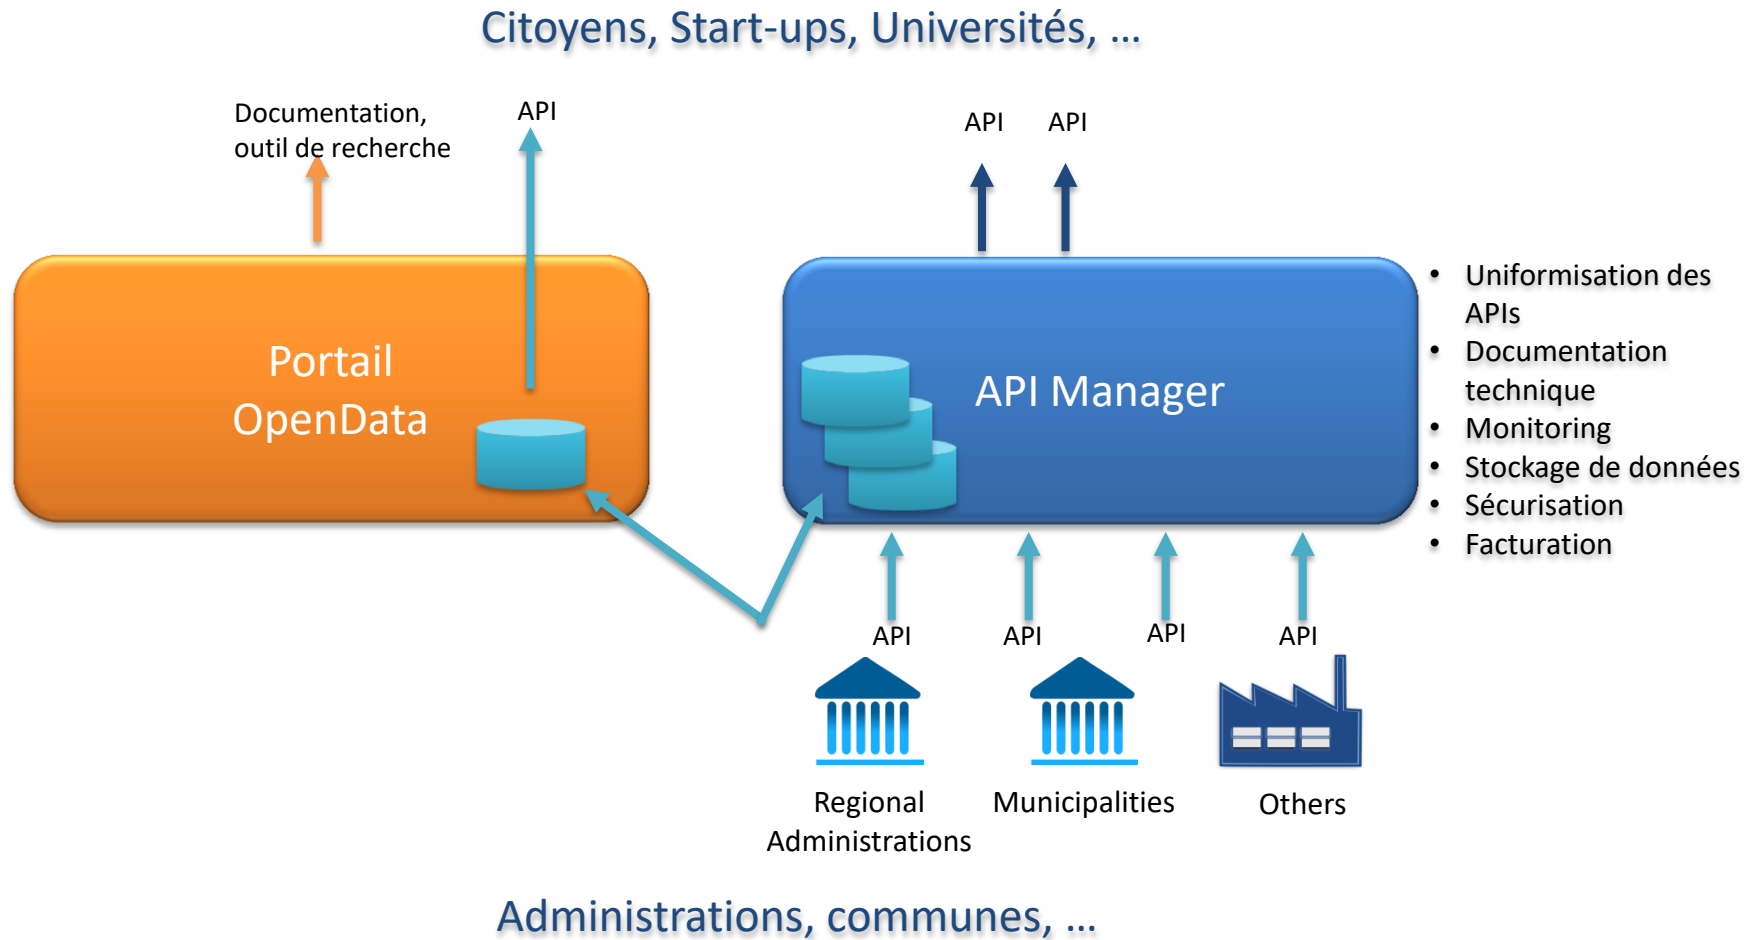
Citoyens, Start-ups, Universités, …

Documentation, outil de recherche

API

API API

Portail OpenData

API Manager

• Uniformisation des APIs
• Documentation technique
• Monitoring
• Stockage de données
• Sécurisation
• Facturation

API API API API

Regional Administrations

Municipalities

Others

Administrations, communes, …